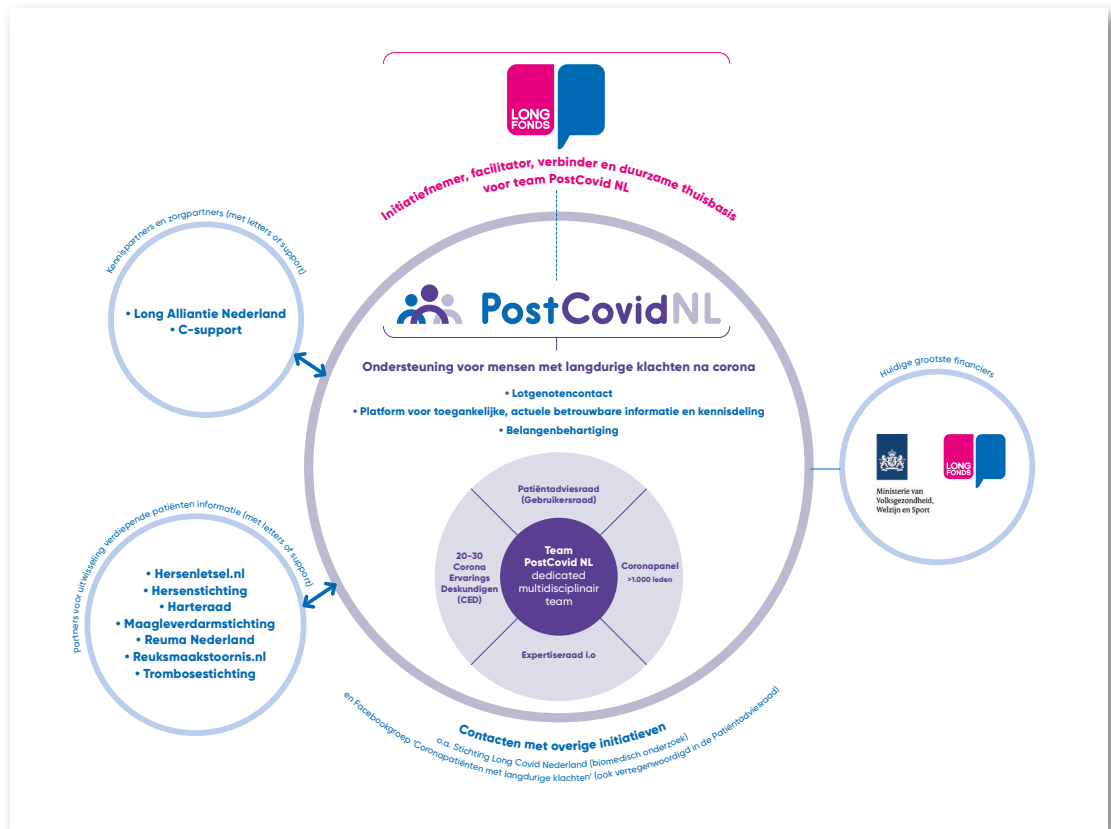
LONG FONDS

Initiatiefnemer, facilitator, verbinder en duurzame thuisbasis voor team PostCovid NL

Kennispartners en zorgpartners (met letters of support)

• Long Alliantie Nederland
• C-support

PostCovidNL

Ondersteuning voor mensen met langdurige klachten na corona

• Lotgenotencontact
• Platform voor toegankelijke, actuele betrouwbare informatie en kennisdeling
• Belangenbehartiging

Patiëntadviesraad (Gebruikersraad)

20-30 Corona Ervarings Deskundigen (CED)

Team PostCovid NL dedicated multidisciplinair team

Coronapanel >1.000 leden

Expertiseraad i.o

Huidige grootste financiers

Ministerie van Volksgezondheid, Welzijn en Sport

LONG FONDS

partners voor uitwisseling verdiepende patiënten informatie (met letters of support)

• Hersenletsel.nl
• Hersenstichting
• Harteraad
• Maagleverdarmstichting
• Reuma Nederland
• Reuksmaakstoornis.nl
• Trombosestichting

Contacten met overige initiatieven

o.a. Stichting Long Covid Nederland (biomedisch onderzoek)
en Facebookgroep 'Coronapatiënten met langdurige klachten' (ook vertegenwoordigd in de Patiëntadviesraad)